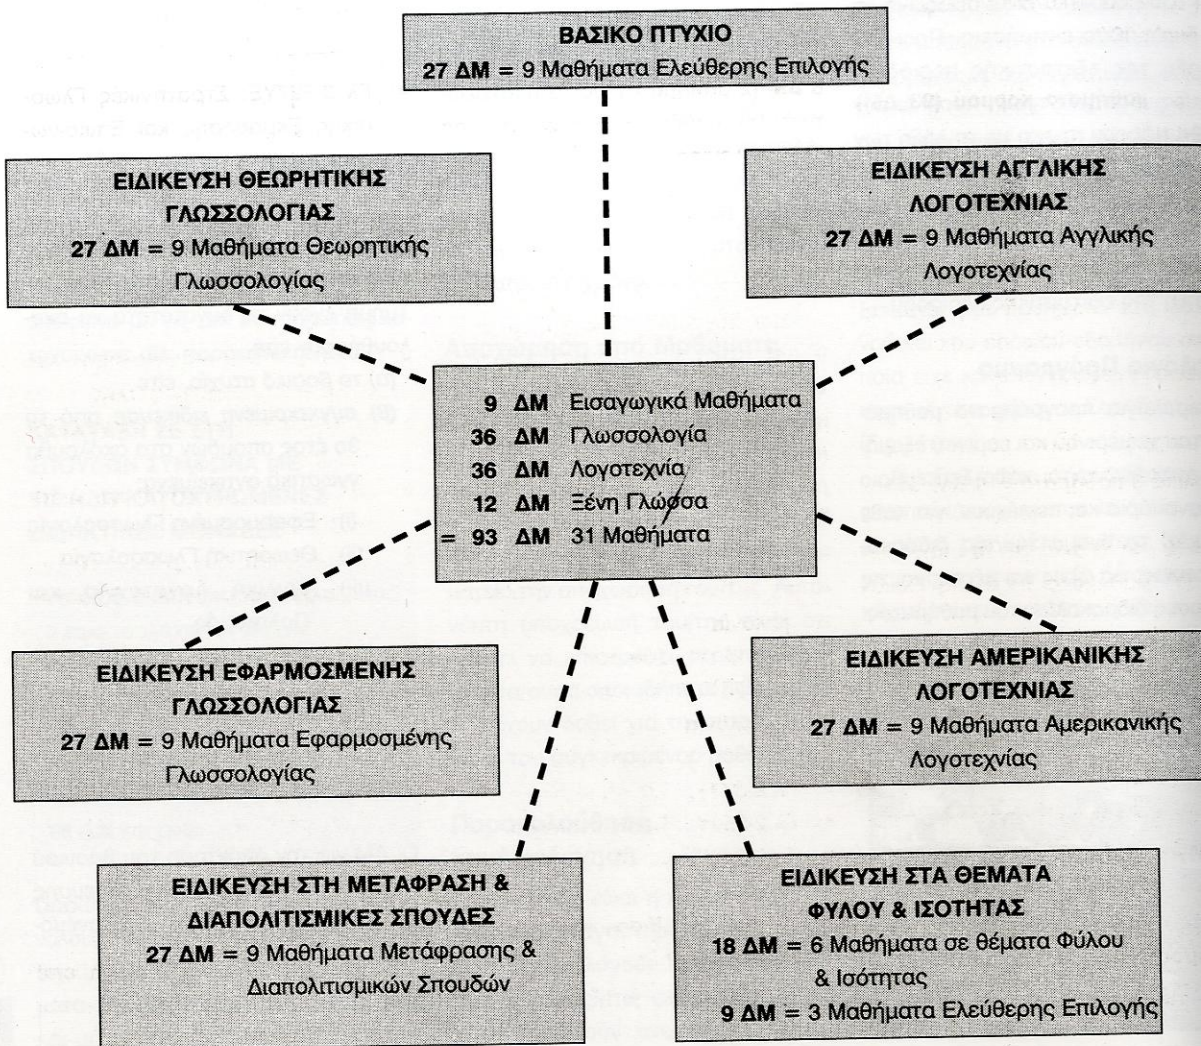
ΒΑΣΙΚΟ ΠΤΥΧΙΟ
27 ΔΜ = 9 Μαθήματα Ελεύθερης Επιλογής

ΕΙΔΙΚΕΥΣΗ ΘΕΩΡΗΤΙΚΗΣ ΓΛΩΣΣΟΛΟΓΙΑΣ
27 ΔΜ = 9 Μαθήματα Θεωρητικής Γλωσσολογίας

ΕΙΔΙΚΕΥΣΗ ΑΓΓΛΙΚΗΣ ΛΟΓΟΤΕΧΝΙΑΣ
27 ΔΜ = 9 Μαθήματα Αγγλικής Λογοτεχνίας

9 ΔΜ Εισαγωγικά Μαθήματα
36 ΔΜ Γλωσσολογία
36 ΔΜ Λογοτεχνία
12 ΔΜ Ξένη Γλώσσα
= 93 ΔΜ 31 Μαθήματα

ΕΙΔΙΚΕΥΣΗ ΕΦΑΡΜΟΣΜΕΝΗΣ ΓΛΩΣΣΟΛΟΓΙΑΣ
27 ΔΜ = 9 Μαθήματα Εφαρμοσμένης Γλωσσολογίας

ΕΙΔΙΚΕΥΣΗ ΑΜΕΡΙΚΑΝΙΚΗΣ ΛΟΓΟΤΕΧΝΙΑΣ
27 ΔΜ = 9 Μαθήματα Αμερικανικής Λογοτεχνίας

ΕΙΔΙΚΕΥΣΗ ΣΤΗ ΜΕΤΑΦΡΑΣΗ & ΔΙΑΠΟΛΙΤΙΣΜΙΚΕΣ ΣΠΟΥΔΕΣ
27 ΔΜ = 9 Μαθήματα Μετάφρασης & Διαπολιτισμικών Σπουδών

ΕΙΔΙΚΕΥΣΗ ΣΤΑ ΘΕΜΑΤΑ ΦΥΛΟΥ & ΙΣΟΤΗΤΑΣ
18 ΔΜ = 6 Μαθήματα σε θέματα Φύλου & Ισότητας
9 ΔΜ = 3 Μαθήματα Ελεύθερης Επιλογής